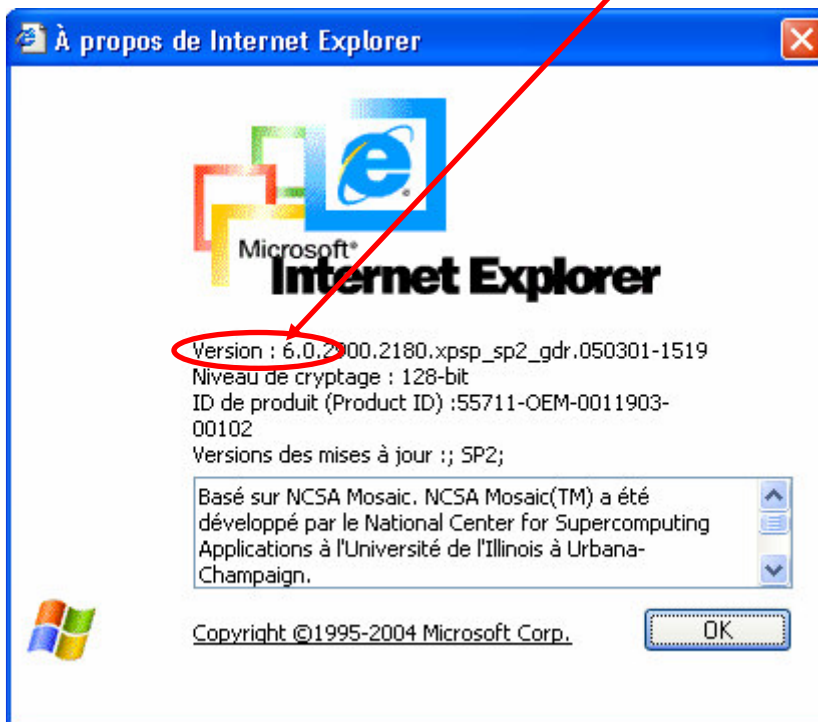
À propos de Internet Explorer

Microsoft® Internet Explorer

Version : 6.0.2900.2180.xpsp_sp2_gdr.050301-1519
Niveau de cryptage : 128-bit
ID de produit (Product ID) :55711-OEM-0011903-00102
Versions des mises à jour :; SP2;

Basé sur NCSA Mosaic. NCSA Mosaic(TM) a été développé par le National Center for Supercomputing Applications à l'Université de l'Illinois à Urbana-Champaign.

Copyright ©1995-2004 Microsoft Corp.

OK